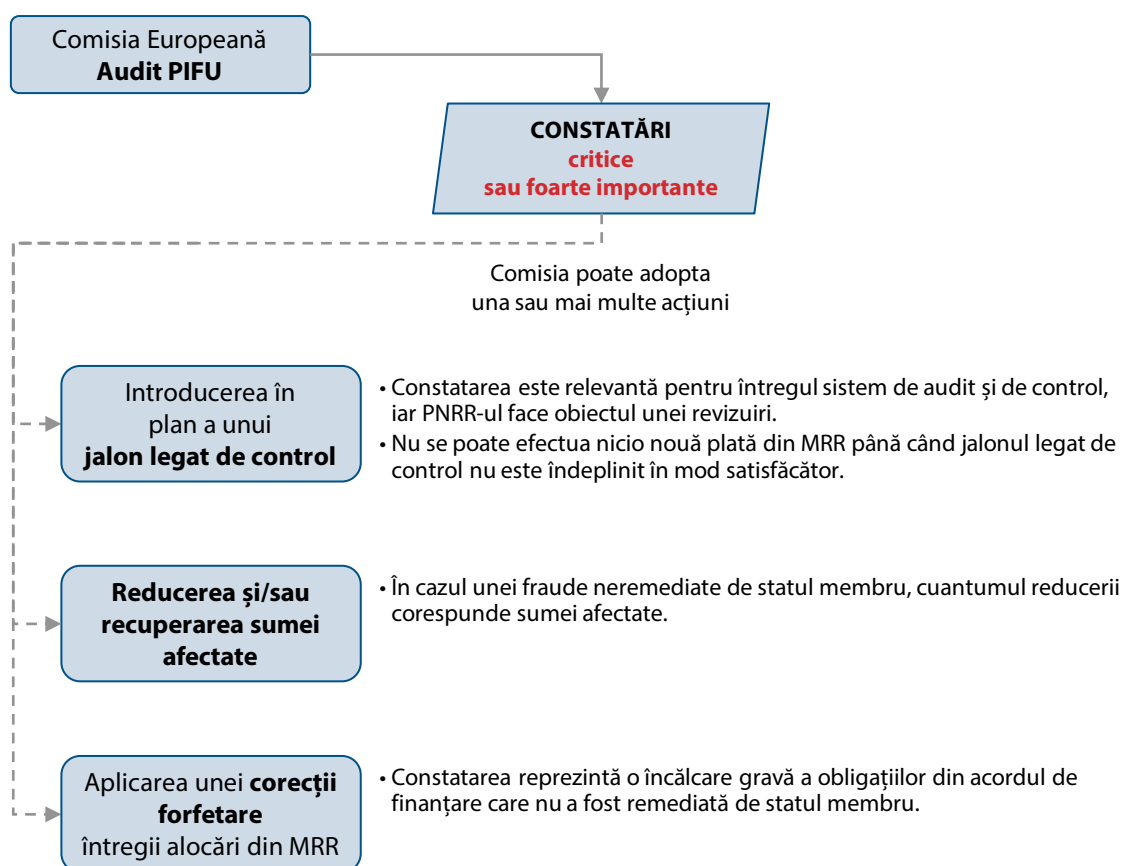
Comisia Europeană
**Audit PIFU**

**CONSTATĂRI**
critice
sau foarte importante

Comisia poate adopta una sau mai multe acțiuni

Introducerea în plan a unui **jalon legat de control**

• Constatarea este relevantă pentru întregul sistem de audit și de control, iar PNRR-ul face obiectul unei revizuiri.
• Nu se poate efectua nicio nouă plată din MRR până când jalonul legat de control nu este îndeplinit în mod satisfăcător.

**Reducerea și/sau recuperarea sumei afectate**

• În cazul unei fraude neremediate de statul membru, cuantumul reducerii corespunde sumei afectate.

Aplicarea unei **corecții forfetare** întregii alocări din MRR

• Constatarea reprezintă o încălcare gravă a obligațiilor din acordul de finanțare care nu a fost remediată de statul membru.